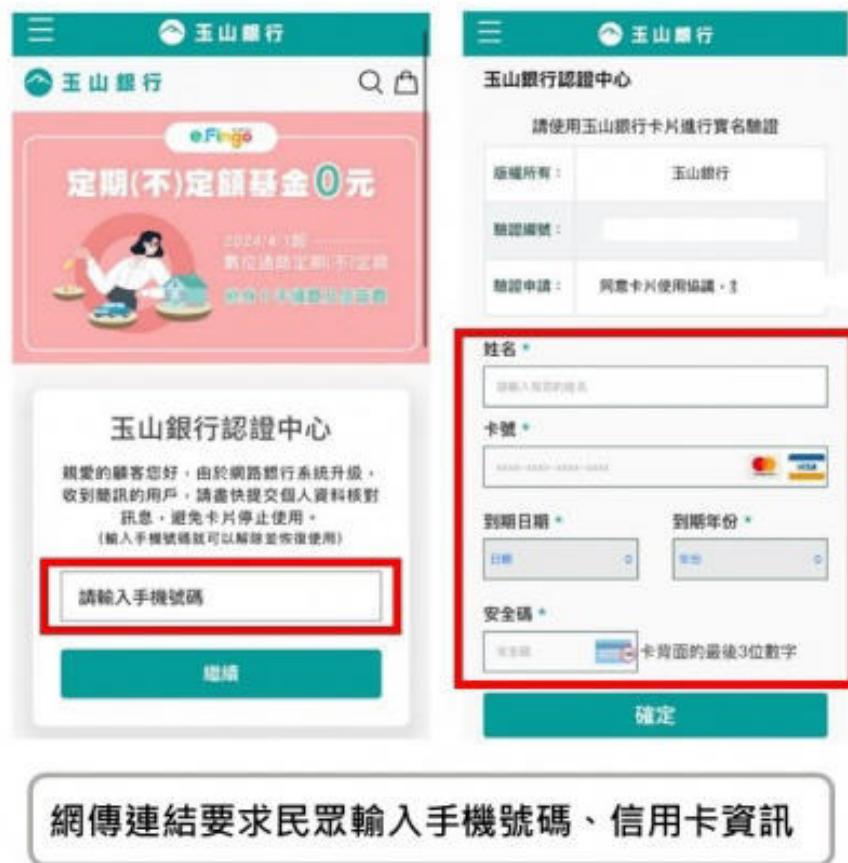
玉山銀行

玉山銀行

e.Fingo

定期(不)定額基金0元

2024/4/1起
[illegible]

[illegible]

玉山銀行認證中心

親愛的顧客您好，由於網路銀行系統升級，收到簡訊的用戶，請盡快提交個人資料核對訊息，避免卡片停止使用。
(輸入手機號碼就可以解除並恢復使用)

請輸入手機號碼

繼續

玉山銀行

玉山銀行認證中心

請使用玉山銀行卡片進行實名驗證

| 版權所有： | 玉山銀行 |
|---|---|
| 驗證編號： | |
| 驗證申請： | 同意卡片使用協議，2 |

姓名 *

請輸入有效的姓名

卡號 *

xxxx-xxxx-xxxx-xxxx

VISA

到期日期 *

到期年份 *

日期

年份

安全碼 *

安全碼

卡背面的最後3位數字

確定

網傳連結要求民眾輸入手機號碼、信用卡資訊